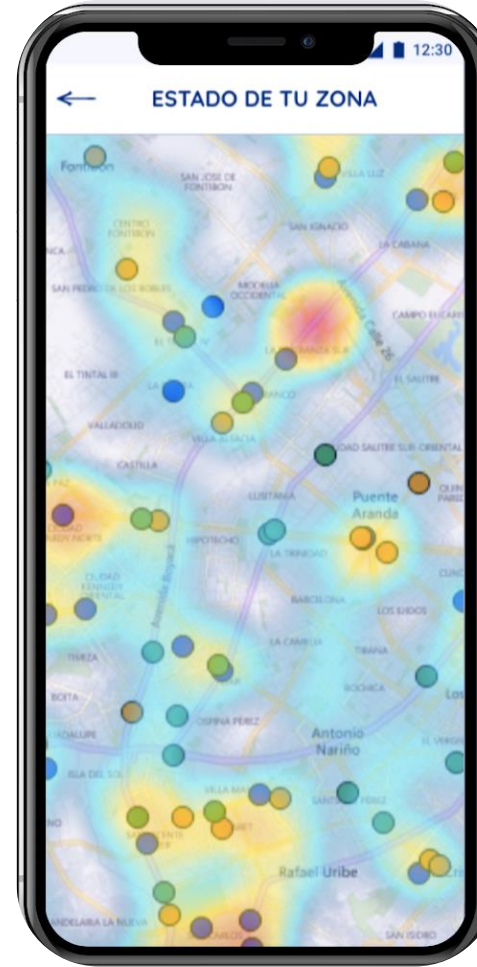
12:30

ESTADO DE TU ZONA

Fontibon
SAN JOSE DE FONTIBON
VILLA LUZ
CENTRO FONTIBON
SAN IGNACIO
LA CABANA
SAN PEDRO DE LOS ROBLES
MODELIA OCCIDENTAL
CAMPO EUCARI
EL TINTAL III
EL SALITRE
VALLADOLID
VILLA ALSACIA
CASTILLA
CIUDAD SALITRE SUR ORIENTAL
LUSITANIA
Puente Aranda
HIPOTECHO
LA TRINIDAD
CIUDAD KENNEDY NORTE
CIUDAD KENNEDY ORIENTAL
BARCELONA
LOS EJIDOS
TIMIZA
LA CAMELIA
TIBANA
BOITA
BOCHICA
OSPINA PEREZ
Antonio Nariño
ISLA DEL SOL
Rafael Uribe
CANDELARIA LA NUEVA
SAN ISIDRO